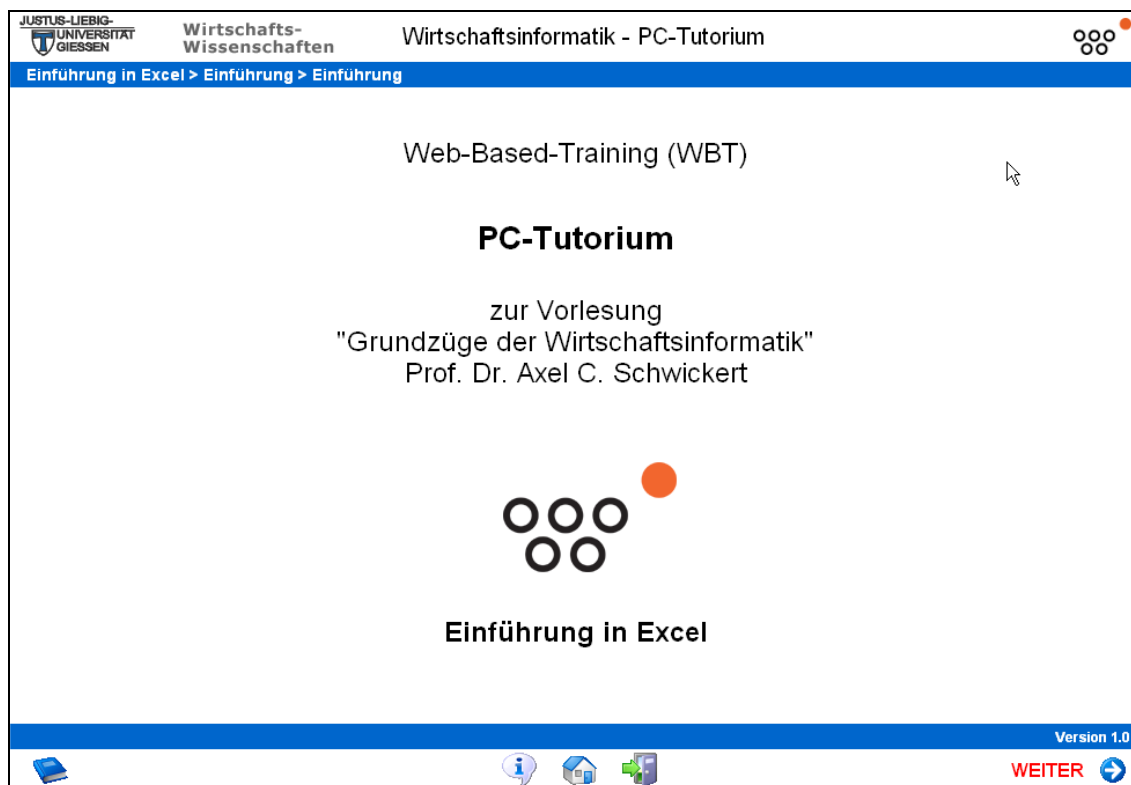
JUSTUS-LIEBIG-UNIVERSITÄT GIESSEN

Wirtschafts-Wissenschaften

Wirtschaftsinformatik - PC-Tutorium

Einführung in Excel > Einführung > Einführung

Web-Based-Training (WBT)

**PC-Tutorium**

zur Vorlesung
"Grundzüge der Wirtschaftsinformatik"
Prof. Dr. Axel C. Schwickert

**Einführung in Excel**

Version 1.0

WEITER